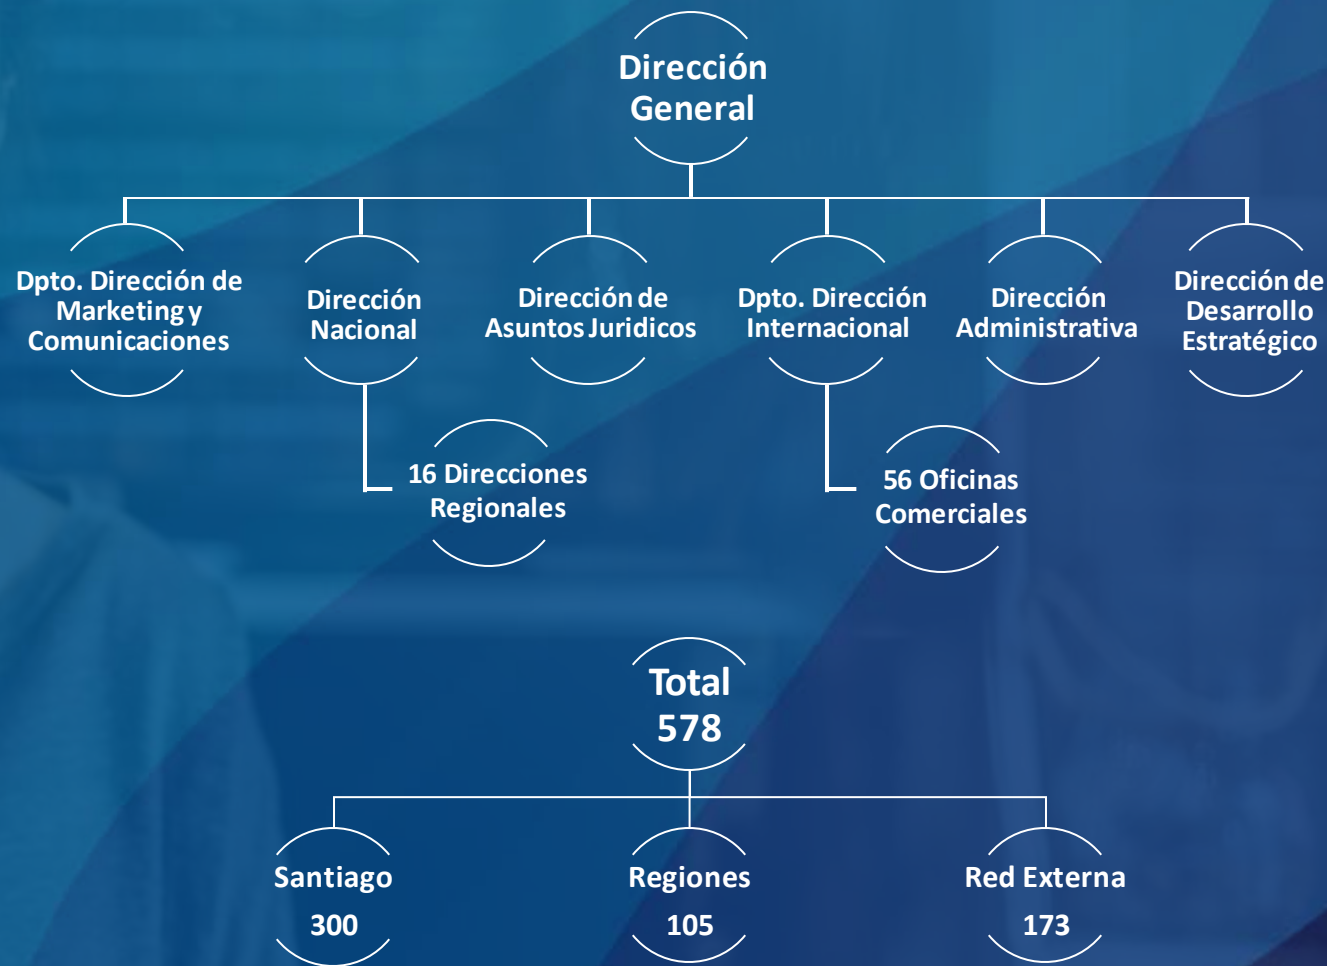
Dirección General

Dpto. Dirección de Marketing y Comunicaciones

Dirección Nacional

Dirección de Asuntos Juridicos

Dpto. Dirección Internacional

Dirección Administrativa

Dirección de Desarrollo Estratégico

16 Direcciones Regionales

56 Oficinas Comerciales

Total 578

Santiago 300

Regiones 105

Red Externa 173